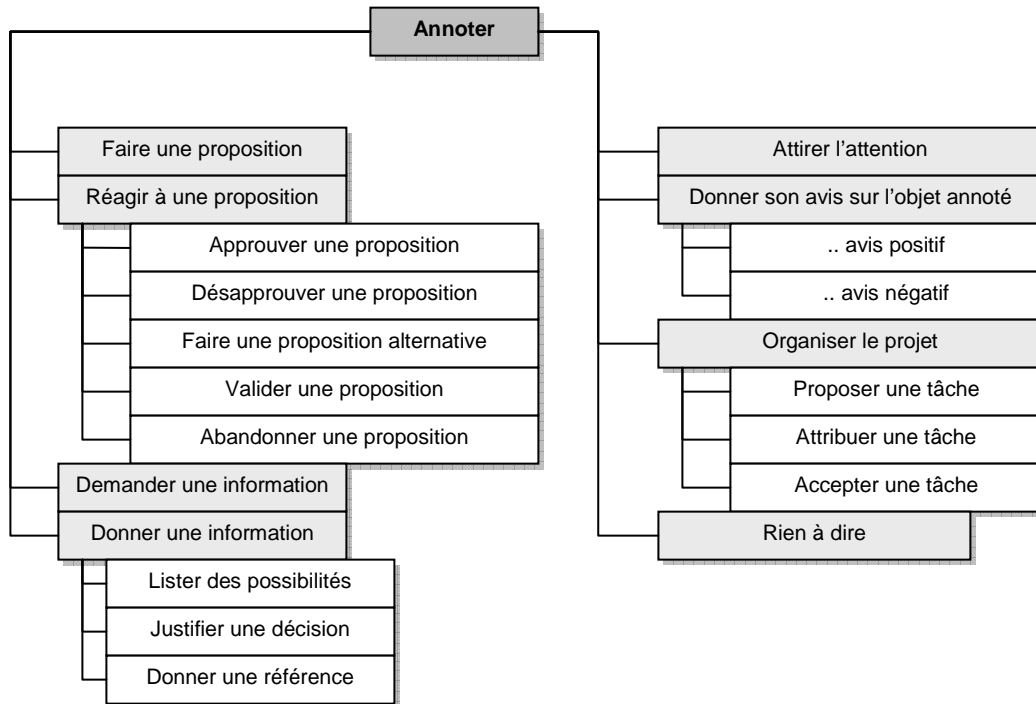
Annoter

Faire une proposition

Réagir à une proposition

Approuver une proposition

Désapprouver une proposition

Faire une proposition alternative

Valider une proposition

Abandonner une proposition

Demander une information

Donner une information

Lister des possibilités

Justifier une décision

Donner une référence

Attirer l’attention

Donner son avis sur l’objet annoté

.. avis positif

.. avis négatif

Organiser le projet

Proposer une tâche

Attribuer une tâche

Accepter une tâche

Rien à dire